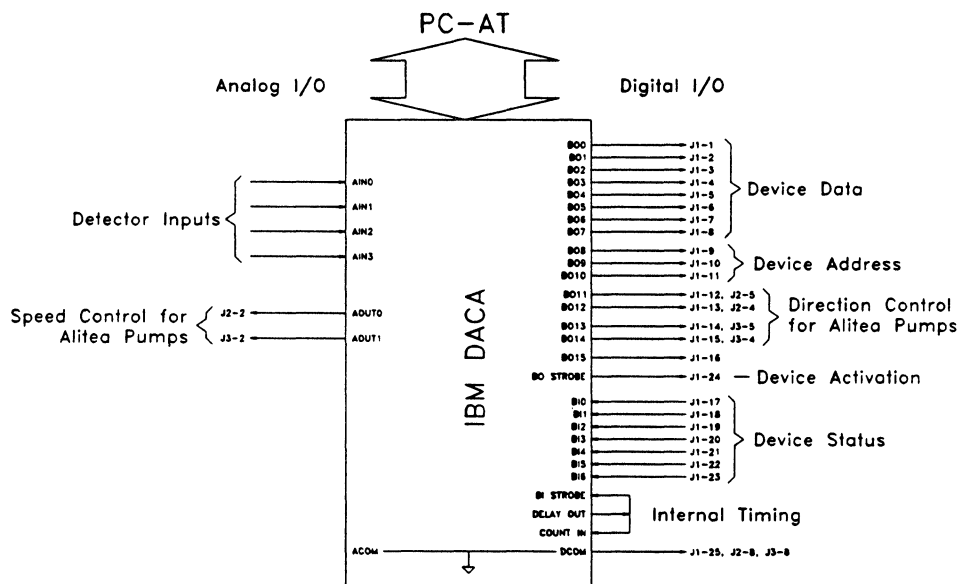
PC-AT

Analog I/O

Digital I/O

IBM DACA

Detector Inputs

AIN0
AIN1
AIN2
AIN3

Speed Control for Alitea Pumps

J2-2
J3-2
AOUT0
AOUT1

ACOM

BO0 J1-1
BO1 J1-2
BO2 J1-3
BO3 J1-4
BO4 J1-5
BO5 J1-6
BO6 J1-7
BO7 J1-8

Device Data

BO8 J1-9
BO9 J1-10
BO10 J1-11

Device Address

BO11 J1-12, J2-5
BO12 J1-13, J2-4
BO13 J1-14, J3-5
BO14 J1-15, J3-4

Direction Control for Alitea Pumps

BO15 J1-16

BO STROBE J1-24 — Device Activation

BI0 J1-17
BI1 J1-18
BI2 J1-19
BI3 J1-20
BI4 J1-21
BI5 J1-22
BI6 J1-23

Device Status

BI STROBE
DELAY OUT
COUNT IN

Internal Timing

DCOM J1-25, J2-8, J3-8